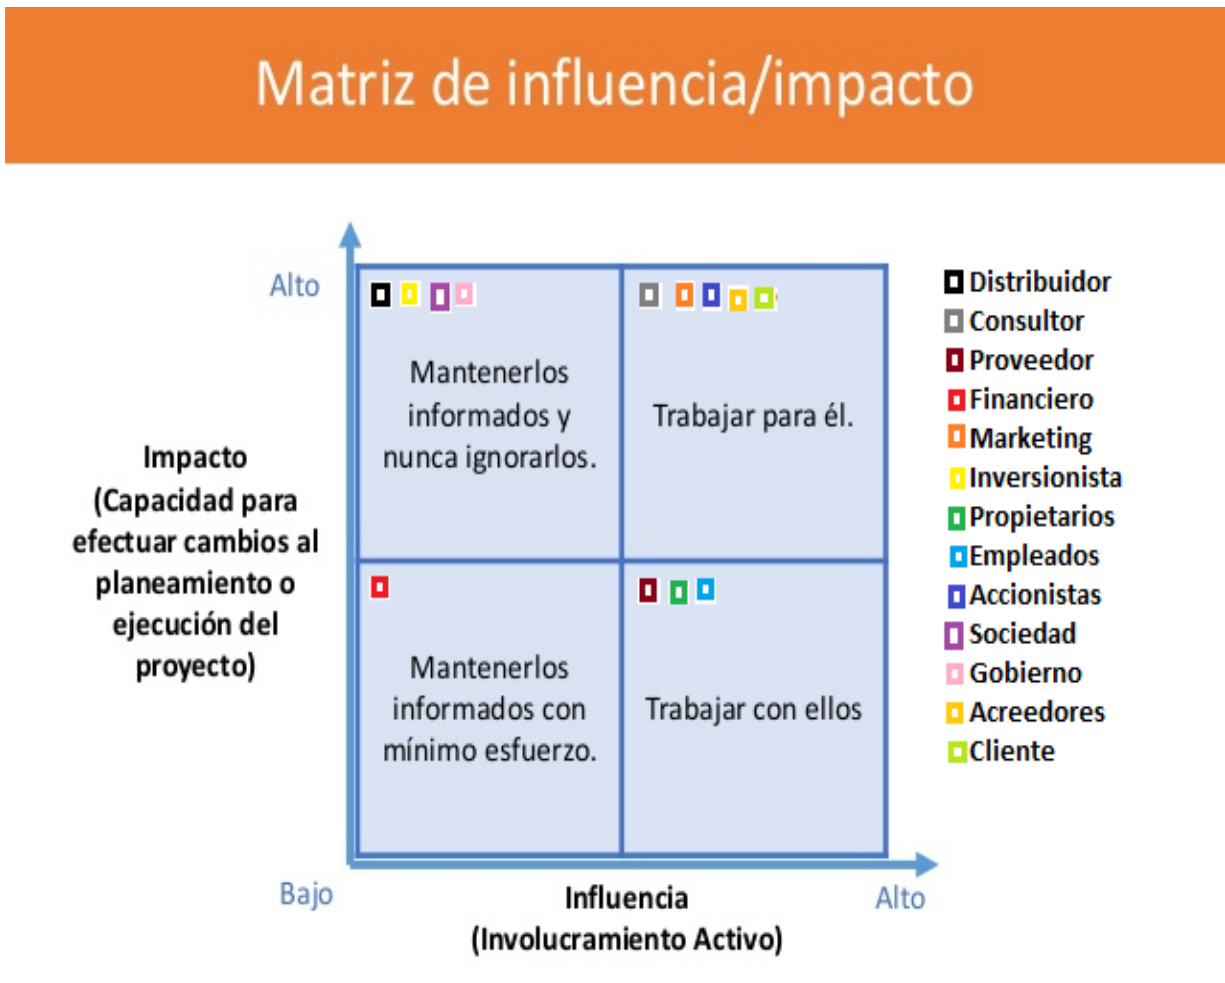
Matriz de influencia/impacto

Alto

Impacto (Capacidad para efectuar cambios al planeamiento o ejecución del proyecto)

Mantenerlos informados y nunca ignorarlos.

Trabajar para él.

Mantenerlos informados con mínimo esfuerzo.

Trabajar con ellos

Bajo

Influencia (Involucramiento Activo)

Alto

Distribuidor
Consultor
Proveedor
Financiero
Marketing
Inversionista
Propietarios
Empleados
Accionistas
Sociedad
Gobierno
Acreedores
Cliente